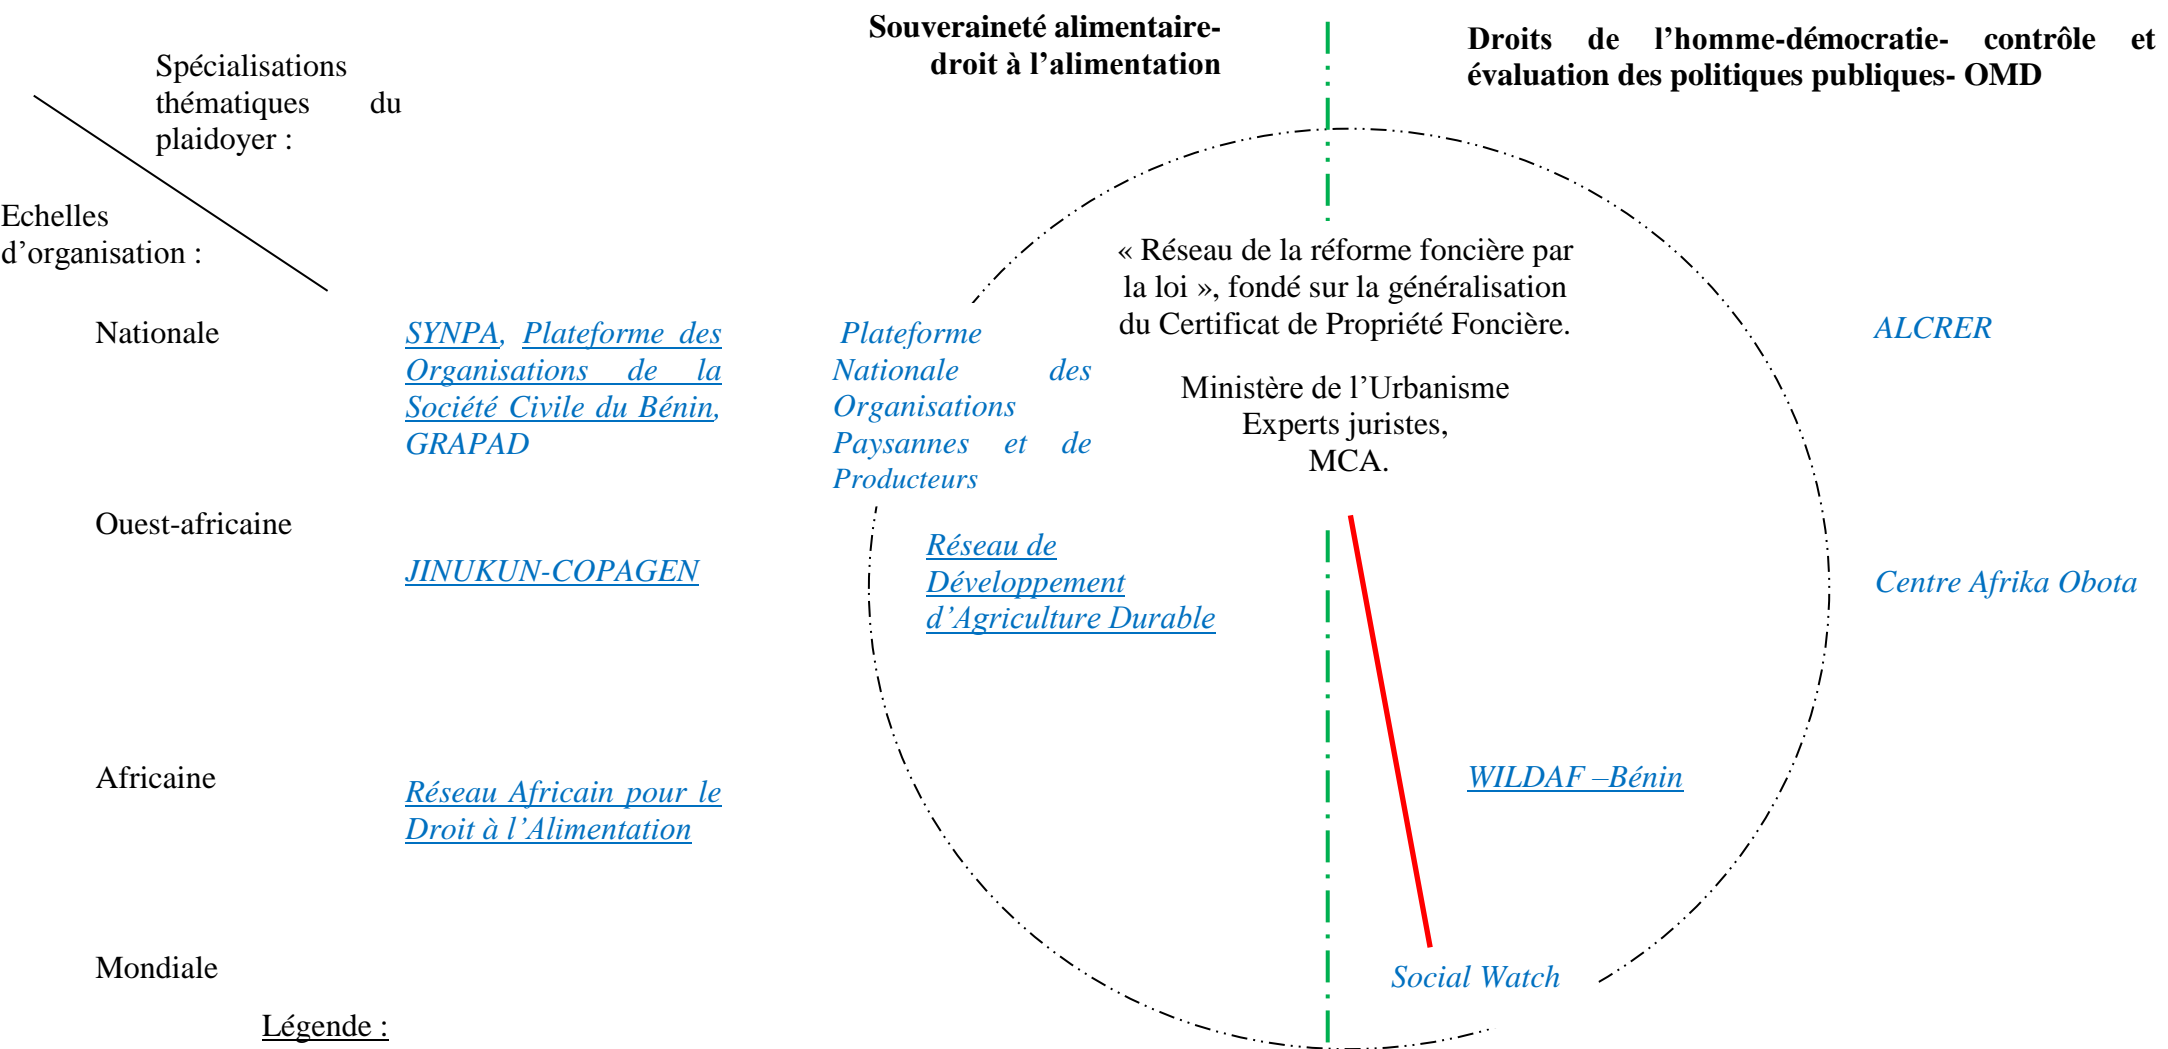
Spécialisations thématiques du plaidoyer :

Echelles d'organisation :

Souveraineté alimentaire-droit à l'alimentation

Droits de l'homme-démocratie- contrôle et évaluation des politiques publiques- OMD

« Réseau de la réforme foncière par la loi », fondé sur la généralisation du Certificat de Propriété Foncière.

Ministère de l'Urbanisme
Experts juristes,
MCA.

Nationale

SYNPA, Plateforme des Organisations de la Société Civile du Bénin, GRAPAD

Plateforme Nationale des Organisations Paysannes et de Producteurs

ALCRER

Ouest-africaine

JINUKUN-COPAGEN

Réseau de Développement d'Agriculture Durable

Centre Afrika Obota

Africaine

Réseau Africain pour le Droit à l'Alimentation

WILDAF –Bénin

Mondiale

Social Watch

Légende :